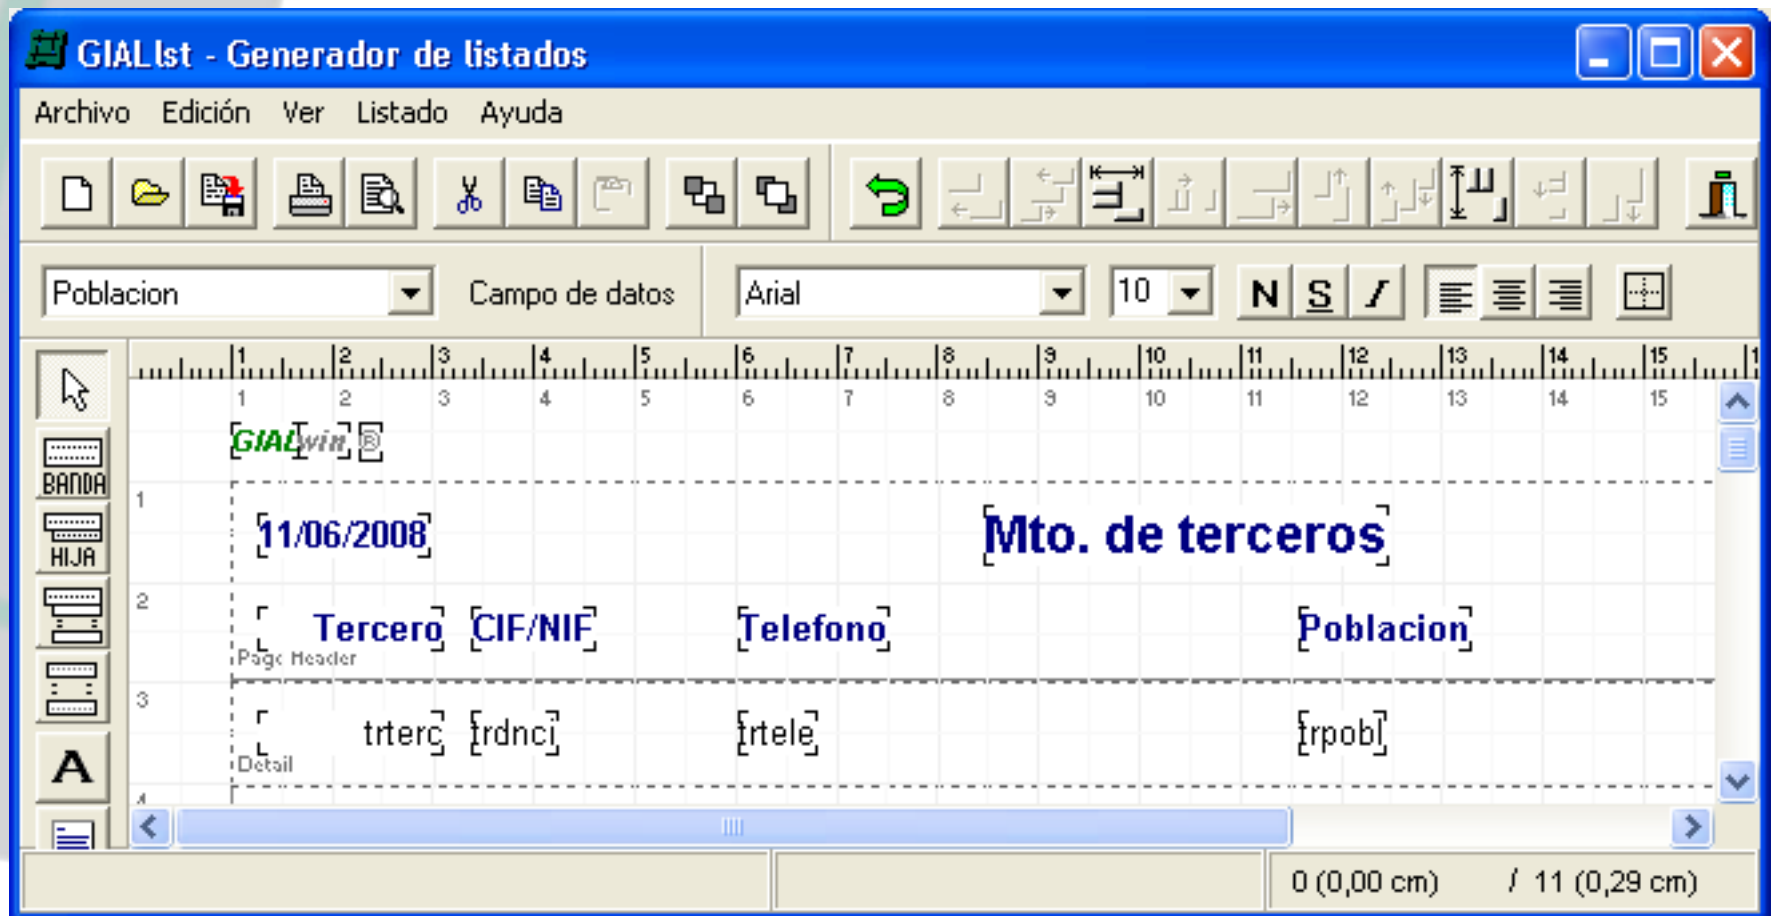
GIALlst - Generador de listados

Archivo Edición Ver Listado Ayuda

Poblacion Campo de datos Arial 10 N S I

1 2 3 4 5 6 7 8 9 10 11 12 13 14 15

BANDA HIJA A

GIALwin ®

11/06/2008 Mto. de terceros

Tercero CIF/NIF Telefono Poblacion

Page Header

trterc rdnci rtele rpobl

Detail

0 (0,00 cm) / 11 (0,29 cm)